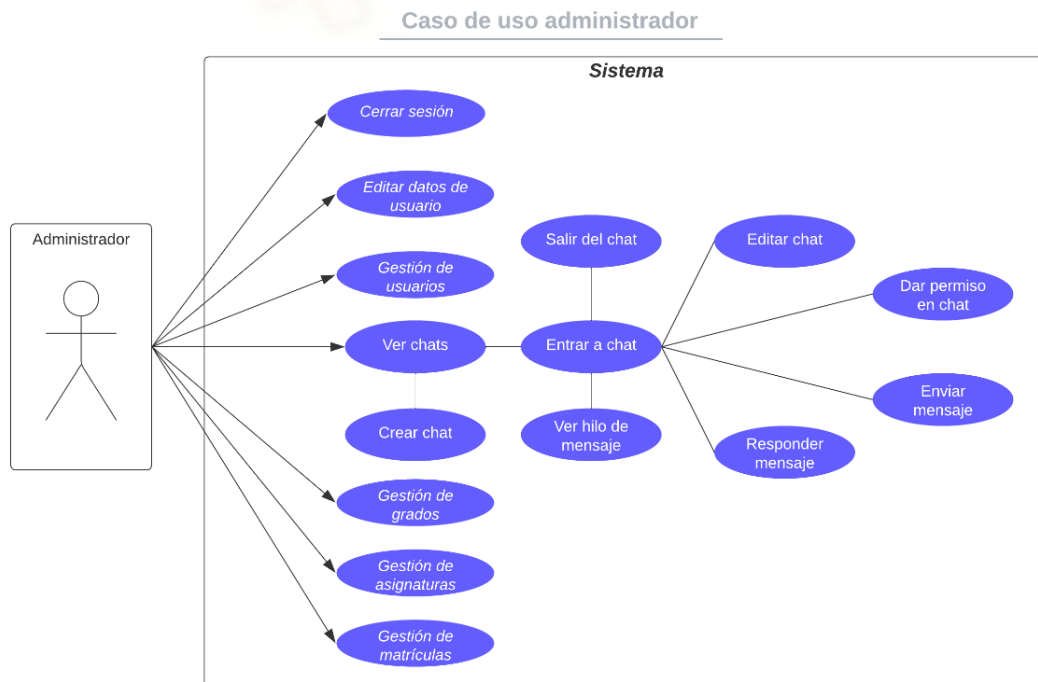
Caso de uso administrador

Sistema

Administrador

Cerrar sesión

Editar datos de usuario

Gestión de usuarios

Ver chats

Crear chat

Gestión de grados

Gestión de asignaturas

Gestión de matrículas

Salir del chat

Entrar a chat

Ver hilo de mensaje

Editar chat

Dar permiso en chat

Enviar mensaje

Responder mensaje